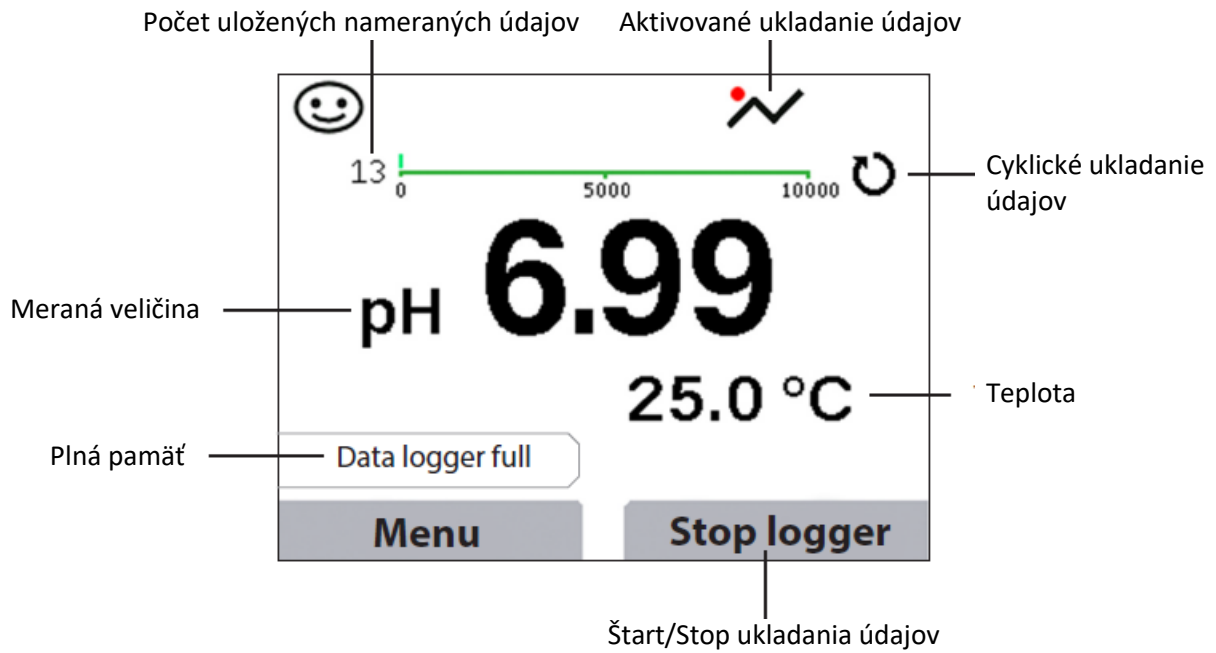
Počet uložených nameraných údajov

Aktivované ukladanie údajov

13

0

5000

10000

Cyklické ukladanie údajov

Meraná veličina

pH 6.99

25.0 °C

Teplota

Plná pamäť

Data logger full

Menu

Stop logger

Štart/Stop ukladania údajov